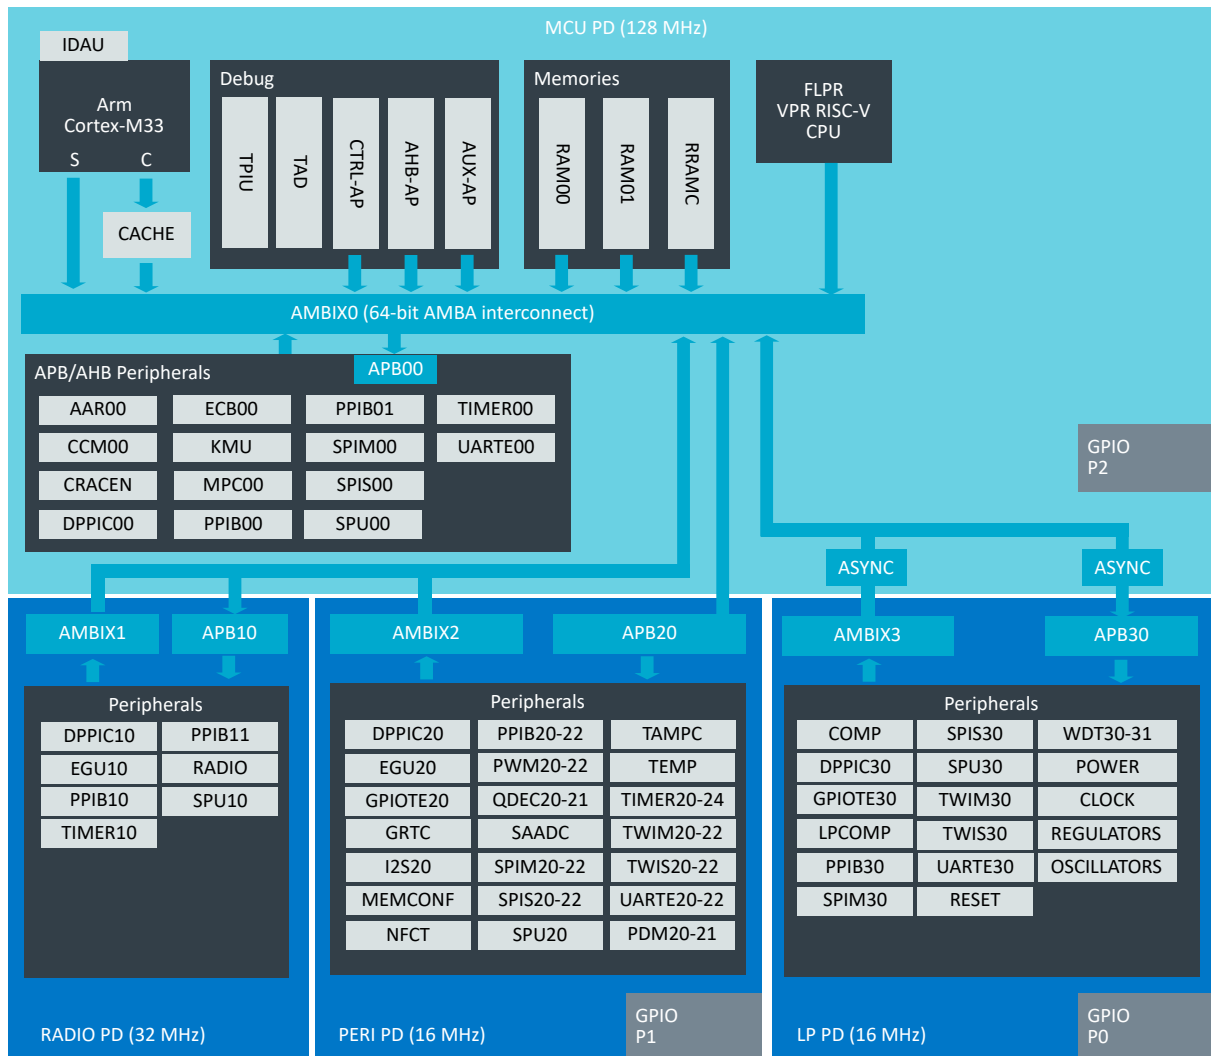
MCU PD (128 MHz)

IDAU

Arm
Cortex-M33
S C

CACHE

Debug
TPIU
TAD
CTRL-AP
AHB-AP
AUX-AP

Memories
RAM00
RAM01
RRAMC

FLPR
VPR RISC-V
CPU

AMBIX0 (64-bit AMBA interconnect)

APB/AHB Peripherals
APB00

| AAR00 | ECB00 | PPIB01 | TIMER00 |
|---|---|---|---|
| CCM00 | KMU | SPIM00 | UARTE00 |
| CRACEN | MPC00 | SPIS00 | |
| DPPIC00 | PPIB00 | SPU00 | |

GPIO
P2

ASYNC
ASYNC

AMBIX1
APB10

Peripherals

| DPPIC10 | PPIB11 |
|---|---|
| EGU10 | RADIO |
| PPIB10 | SPU10 |
| TIMER10 | |

RADIO PD (32 MHz)

AMBIX2
APB20

Peripherals

| DPPIC20 | PPIB20-22 | TAMPC |
|---|---|---|
| EGU20 | PWM20-22 | TEMP |
| GPIOTE20 | QDEC20-21 | TIMER20-24 |
| GRTC | SAADC | TWIM20-22 |
| I2S20 | SPIM20-22 | TWIS20-22 |
| MEMCONF | SPIS20-22 | UARTE20-22 |
| NFCT | SPU20 | PDM20-21 |

PERI PD (16 MHz)

GPIO
P1

AMBIX3
APB30

Peripherals

| COMP | SPIS30 | WDT30-31 |
|---|---|---|
| DPPIC30 | SPU30 | POWER |
| GPIOTE30 | TWIM30 | CLOCK |
| LPCOMP | TWIS30 | REGULATORS |
| PPIB30 | UARTE30 | OSCILLATORS |
| SPIM30 | RESET | |

LP PD (16 MHz)

GPIO
P0